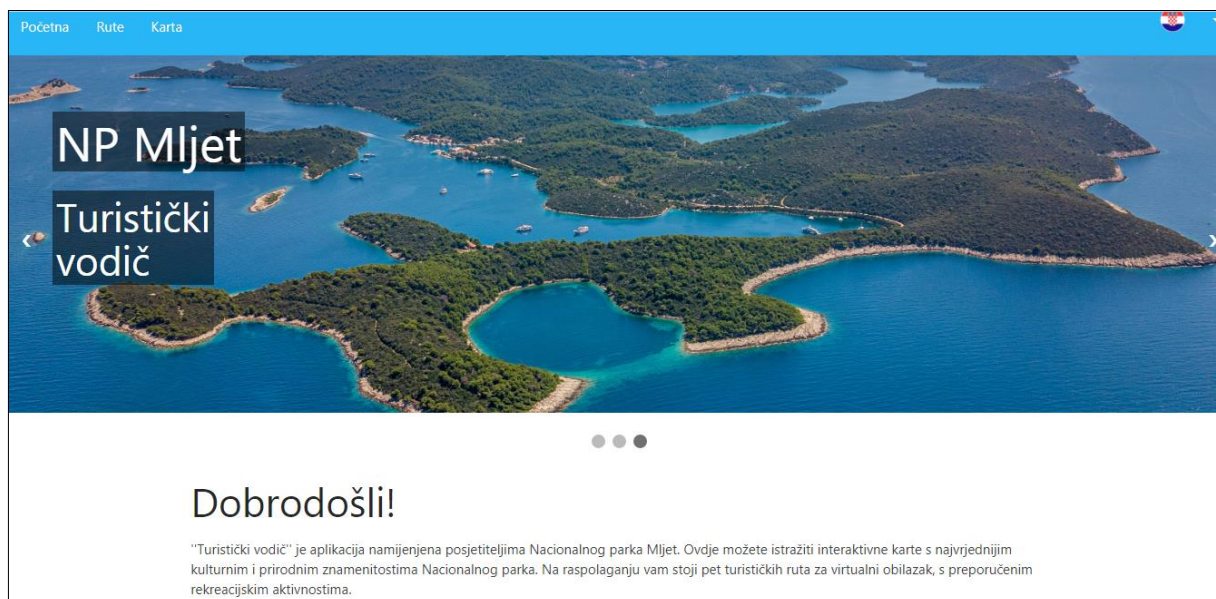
Početna Rute Karta

NP Mljet

Turistički vodič

Dobrodošli!

''Turistički vodič'' je aplikacija namijenjena posjetiteljima Nacionalnog parka Mljet. Ovdje možete istražiti interaktivne karte s najvrjednijim kulturnim i prirodnim znamenitostima Nacionalnog parka. Na raspolaganju vam stoji pet turističkih ruta za virtualni obilazak, s preporučenim rekreacijskim aktivnostima.